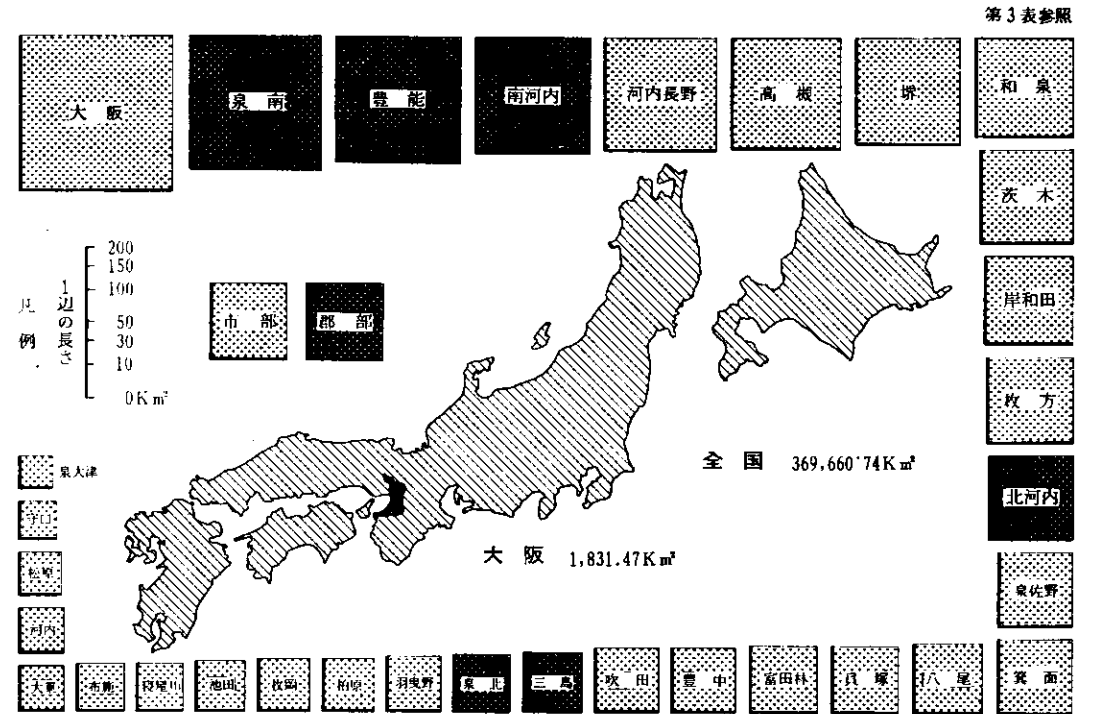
第3表参照

大 阪

泉 南

豊 能

南河内

河内長野

高 槻

堺

和 泉

茨 木

岸和田

枚 方

北河内

泉佐野

凡 例

1辺の長さ

200
150
100
50
30
10
0 K m²

市 部

郡 部

全 国 369,660.74K m²

大 阪 1,831.47K m²

泉大津

守口

松原

河内

大東

布施

寝屋川

池田

枚岡

柏原

羽曳野

泉 北

三 島

吹 田

豊 中

富田林

貝 塚

八 尾

箕 面